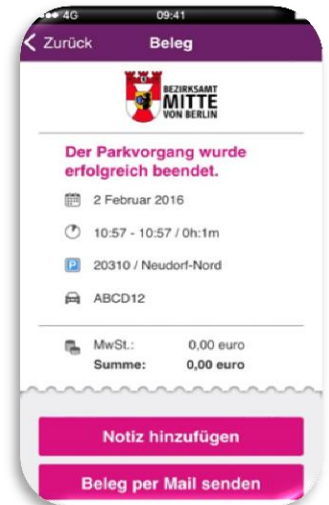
4G 09:41

Zurück Beleg

BEZIRKSAMT MITTE VON BERLIN

Der Parkvorgang wurde erfolgreich beendet.

2 Februar 2016

10:57 - 10:57 / 0h:1m

P 20310 / Neudorf-Nord

ABCD12

MwSt.: 0,00 euro
Summe: 0,00 euro

Notiz hinzufügen

Beleg per Mail senden